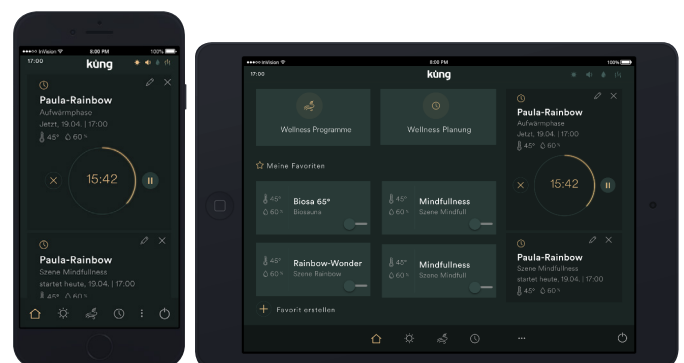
●●●○○ InVision 8:00 PM 100%
17:00
küng

Paula-Rainbow
Aufwärmphase
Jetzt, 19.04. | 17:00
45° 60 %

15:42

Paula-Rainbow
Szene Mindfullness
startet heute, 19.04. | 17:00
45° 60 %

●●●○○ InVision 8:00 PM 100%
17:00
küng

Wellness Programme
Wellness Planung

Meine Favoriten

45° 60 %
Biosa 65°
Biosauna

45° 60 %
Mindfullness
Szene Mindfull

45° 60 %
Rainbow-Wonder
Szene Rainbow

45° 60 %
Mindfullness
Szene Mindfull

+ Favorit erstellen

Paula-Rainbow
Aufwärmphase
Jetzt, 19.04. | 17:00
45° 60 %

15:42

Paula-Rainbow
Szene Mindfullness
startet heute, 19.04. | 17:00
45° 60 %

...